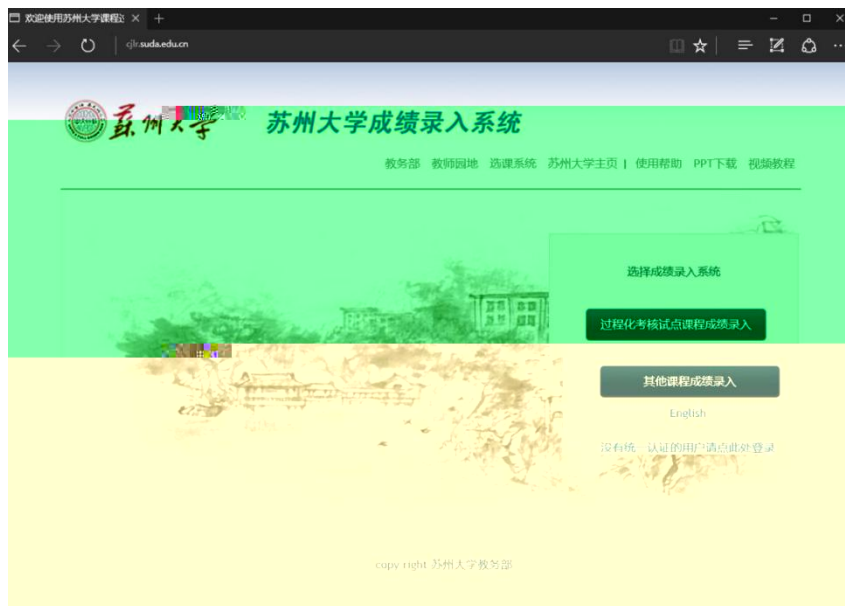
欢迎使用苏州大学课程
cjlr.suda.edu.cn

苏州大学

苏州大学成绩录入系统

教务部 教师园地 选课系统 苏州大学主页 | 使用帮助 PPT下载 视频教程

选择成绩录入系统

过程化考核试点课程成绩录入

其他课程成绩录入

English

没有统一认证的用户请点此处登录

copy right 苏州大学教务部